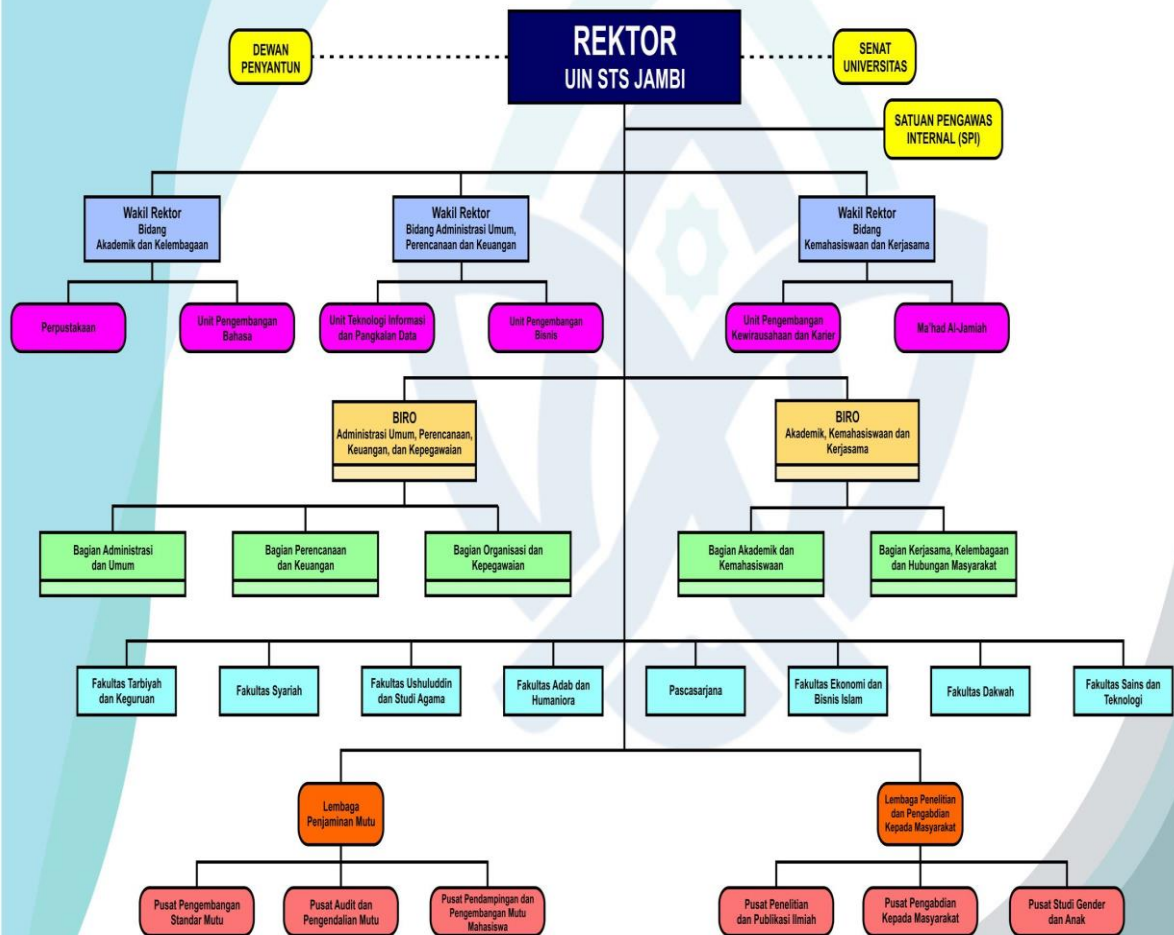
DEWAN PENYANTUN

REKTOR
UIN STS JAMBI

SENAT UNIVERSITAS

SATUAN PENGAWAS INTERNAL (SPI)

Wakil Rektor
Bidang
Akademik dan Kelembagaan

Wakil Rektor
Bidang Administrasi Umum, Perencanaan dan Keuangan

Wakil Rektor
Bidang
Kemahasiswaan dan Kerjasama

Perpustakaan

Unit Pengembangan Bahasa

Unit Teknologi Informasi dan Pangkalan Data

Unit Pengembangan Bisnis

Unit Pengembangan Kewirausahaan dan Karier

Ma'had Al-Jamiah

BIRO
Administrasi Umum, Perencanaan, Keuangan, dan Kepegawaian

BIRO
Akademik, Kemahasiswaan dan Kerjasama

Bagian Administrasi dan Umum

Bagian Perencanaan dan Keuangan

Bagian Organisasi dan Kepegawaian

Bagian Akademik dan Kemahasiswaan

Bagian Kerjasama, Kelembagaan dan Hubungan Masyarakat

Fakultas Tarbiyah dan Keguruan

Fakultas Syariah

Fakultas Ushuluddin dan Studi Agama

Fakultas Adab dan Humaniora

Pascasarjana

Fakultas Ekonomi dan Bisnis Islam

Fakultas Dakwah

Fakultas Sains dan Teknologi

Lembaga Penjaminan Mutu

Lembaga Penelitian dan Pengabdian Kepada Masyarakat

Pusat Pengembangan Standar Mutu

Pusat Audit dan Pengendalian Mutu

Pusat Pendampingan dan Pengembangan Mutu Mahasiswa

Pusat Penelitian dan Publikasi Ilmiah

Pusat Pengabdian Kepada Masyarakat

Pusat Studi Gender dan Anak